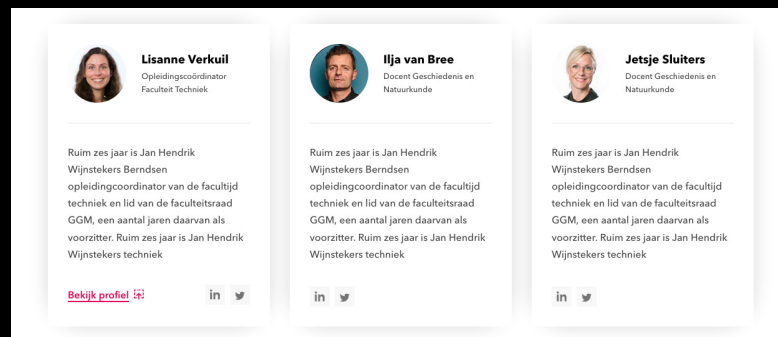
Lisanne Verkuil
Opleidingscoördinator Faculteit Techniek

Ruim zes jaar is Jan Hendrik Wijnstekers Berndsen opleidingcoordinator van de facultijd techniek en lid van de faculteitsraad GGM, een aantal jaren daarvan als voorzitter. Ruim zes jaar is Jan Hendrik Wijnstekers techniek

Bekijk profiel

in

Ilja van Bree
Docent Geschiedenis en Natuurkunde

Ruim zes jaar is Jan Hendrik Wijnstekers Berndsen opleidingcoordinator van de facultijd techniek en lid van de faculteitsraad GGM, een aantal jaren daarvan als voorzitter. Ruim zes jaar is Jan Hendrik Wijnstekers techniek

in

Jetsje Sluiters
Docent Geschiedenis en Natuurkunde

Ruim zes jaar is Jan Hendrik Wijnstekers Berndsen opleidingcoordinator van de facultijd techniek en lid van de faculteitsraad GGM, een aantal jaren daarvan als voorzitter. Ruim zes jaar is Jan Hendrik Wijnstekers techniek

in